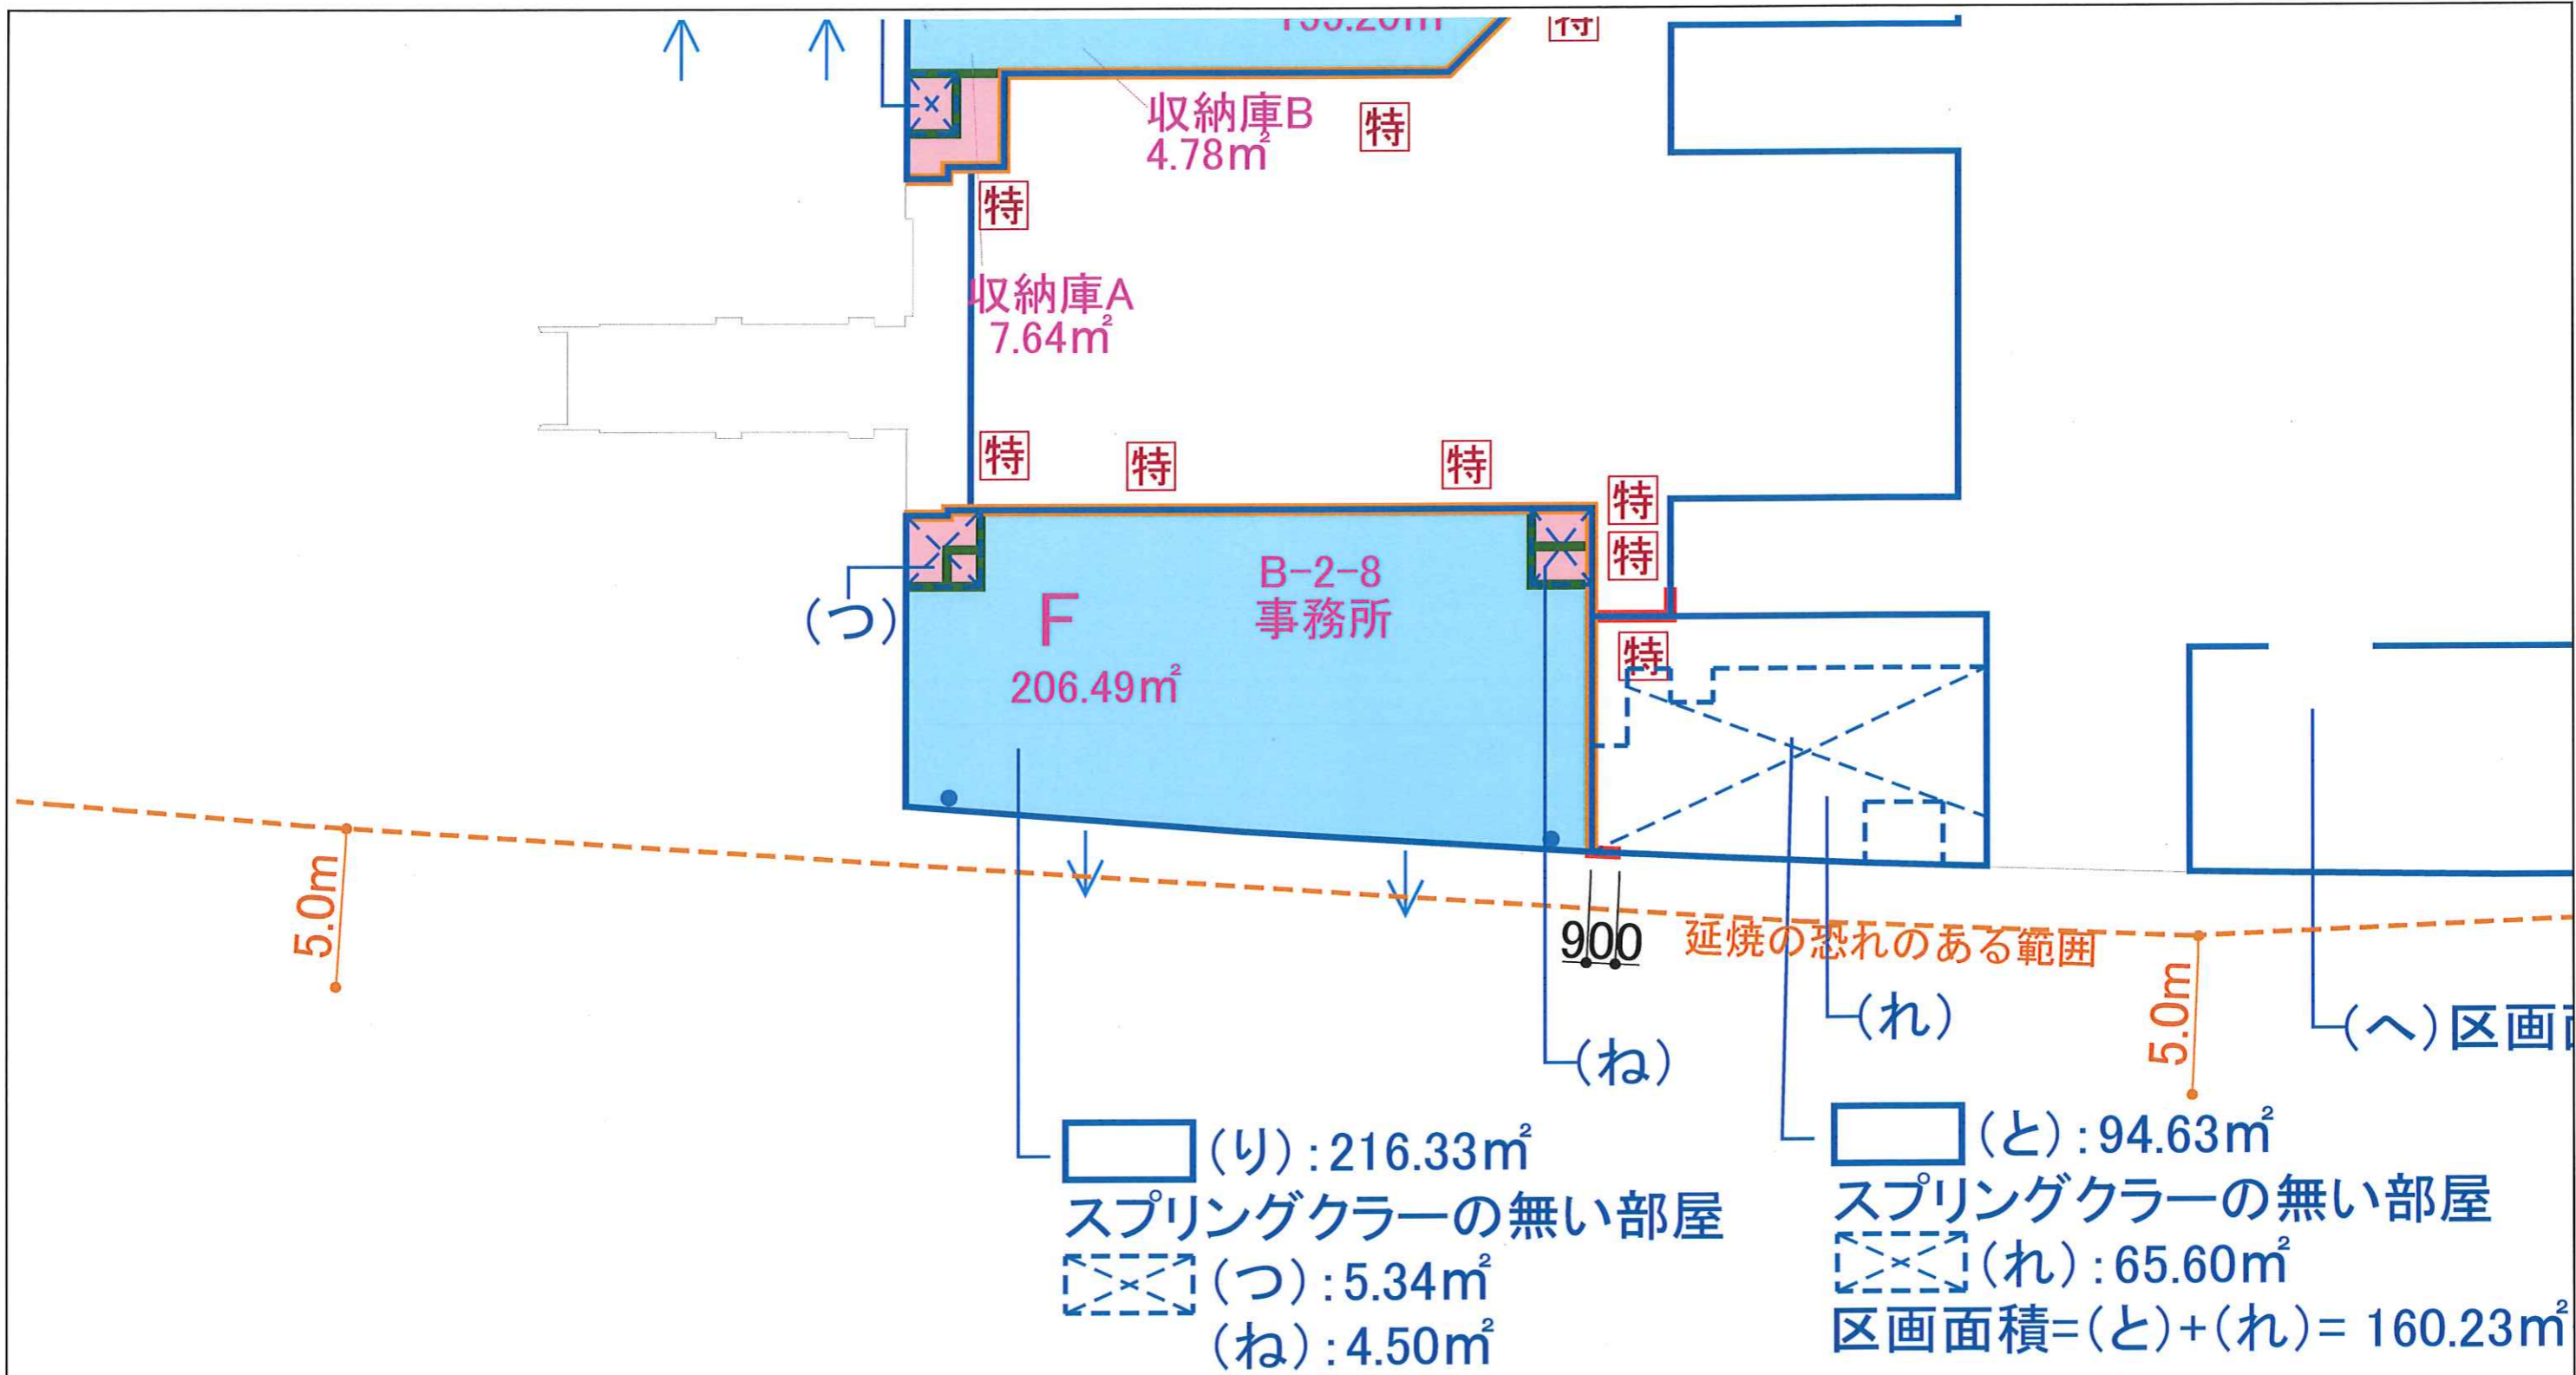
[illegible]
特
収納庫B
4.78㎡
特
特
収納庫A
7.64㎡
特
特
特
特
特
B-2-8
事務所
(つ)
F
206.49㎡
特
5.0m
900
延焼の恐れのある範囲
5.0m
(れ)
(へ)区画
(ね)
(り):216.33㎡
スプリングクラーの無い部屋
(つ):5.34㎡
(ね):4.50㎡
(と):94.63㎡
スプリングクラーの無い部屋
(れ):65.60㎡
区画面積=(と)+(れ)= 160.23㎡